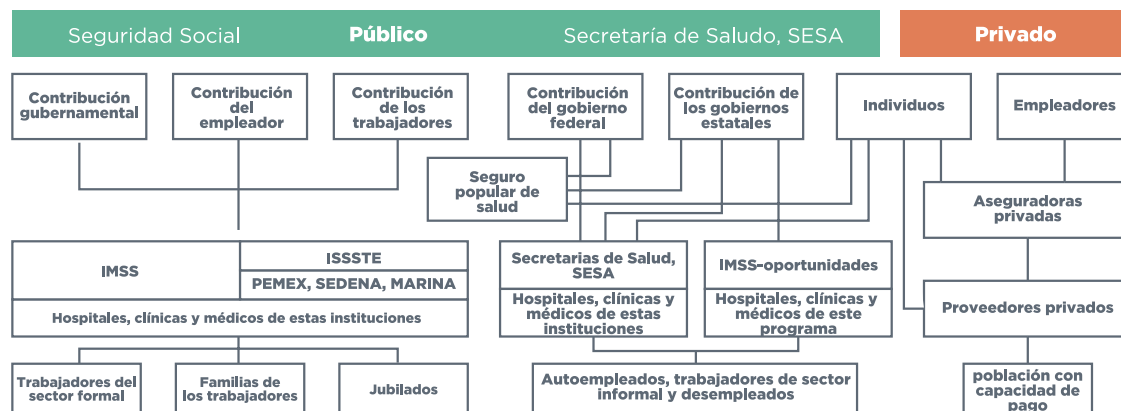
Seguridad Social **Público** Secretaría de Salud, SESA

Privado

Contribución gubernamental

Contribución del empleador

Contribución de los trabajadores

Contribución del gobierno federal

Contribución de los gobiernos estatales

Individuos

Empleadores

Seguro popular de salud

Aseguradoras privadas

IMSS

ISSSTE

PEMEX, SEDENA, MARINA

Hospitales, clínicas y médicos de estas instituciones

Secretarias de Salud, SESA

Hospitales, clínicas y médicos de estas instituciones

IMSS-oportunidades

Hospitales, clínicas y médicos de este programa

Proveedores privados

Trabajadores del sector formal

Familias de los trabajadores

Jubilados

Autoempleados, trabajadores de sector informal y desempleados

población con capacidad de pago